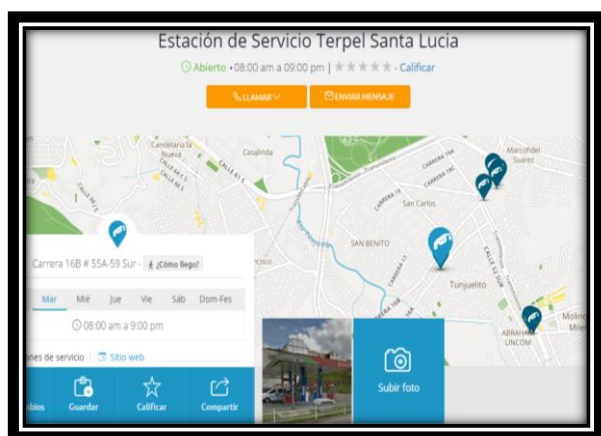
Estación de Servicio Terpel Santa Lucia

Abierto • 08:00 am a 09:00 pm | ★★★★★ - Calificar

LLAMAR

ENVIAR MENSAJE

Candelaria la Nueva

Casalinda

Marcodel Suarez

CALLE 61 S

CARRERA 19B

CARRERA 18C

CARRERA 18

San Carlos

SAN BENITO

Tunjuelito

CARRERA 17

CALLE 52 SUR

Molino Mile

ABRAHAM LINCOM

Carrera 16B # 55A-59 Sur - ¿Cómo llego?

Mar | Mié | Jue | Vie | Sáb | Dom-Fes

08:00 am a 9:00 pm

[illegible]nes de servicio | Sitio web

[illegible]bios

Guardar

Calificar

Compartir

Subir foto